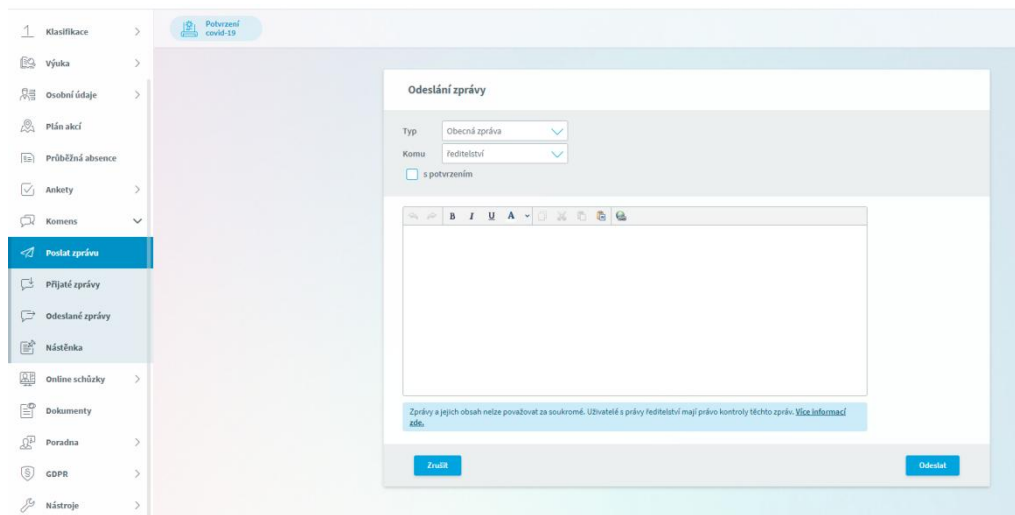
Klasifikace
Výuka
Osobní údaje
Plán akcí
Průběžná absence
Ankety
Komens
Poslat zprávu
Přijaté zprávy
Odeslané zprávy
Nástěnka
Online schůzky
Dokumenty
Poradna
GDPR
Nástroje

Potvrzení covid-19

Odeslání zprávy

Typ Obecná zpráva
Komu ředitelství
s potvrzením

B I U A

Zprávy a jejich obsah nelze považovat za soukromé. Uživatelé s právy ředitelství mají právo kontroly těchto zpráv. Více informací zde.

Zrušit
Odeslat